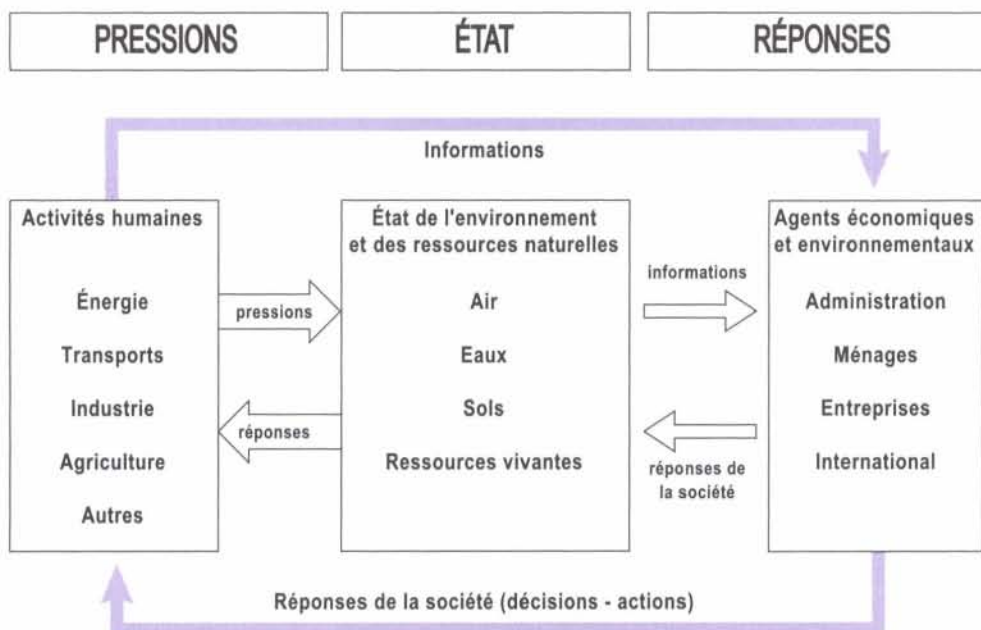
PRESSIONS

ÉTAT

RÉPONSES

Informations

Activités humaines

Énergie

Transports

Industrie

Agriculture

Autres

pressions

réponses

État de l'environnement et des ressources naturelles

Air

Eaux

Sols

Ressources vivantes

informations

réponses de la société

Agents économiques et environnementaux

Administration

Ménages

Entreprises

International

Réponses de la société (décisions - actions)